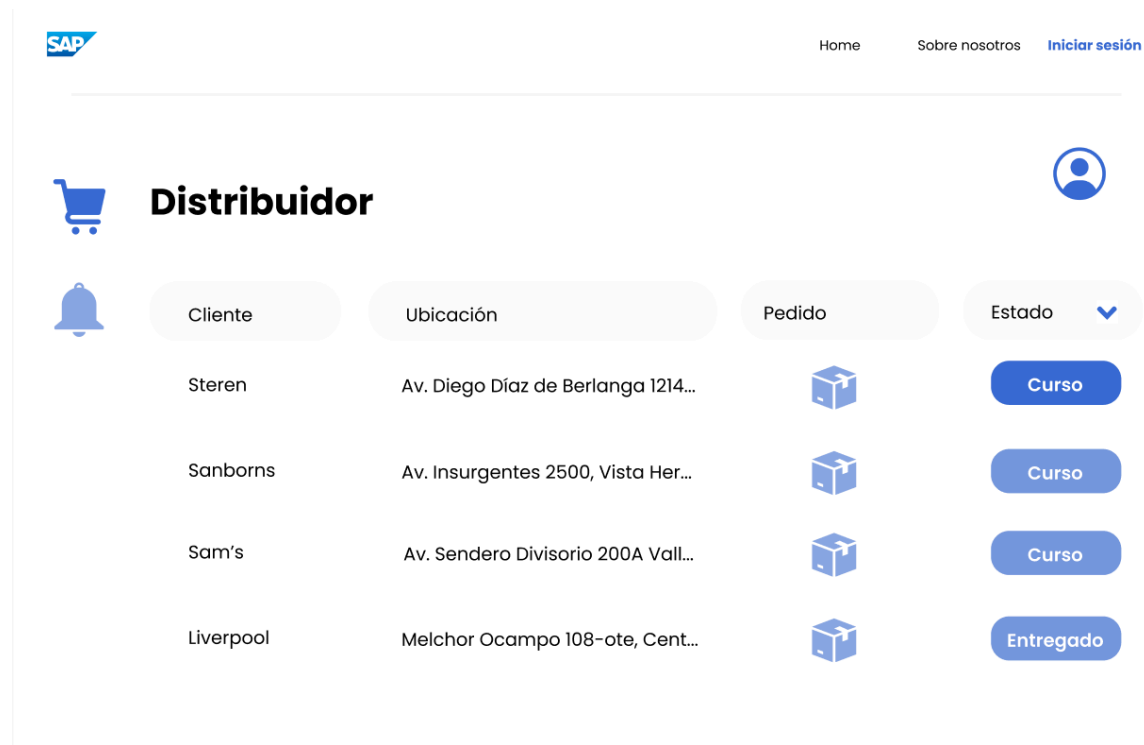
SAP

Home Sobre nosotros Iniciar sesión

Distribuidor

| Cliente | Ubicación | Pedido | Estado |
|---|---|---|---|
| Steren | Av. Diego Díaz de Berlanga 1214... | | Curso |
| Sanborns | Av. Insurgentes 2500, Vista Her... | | Curso |
| Sam's | Av. Sendero Divisorio 200A Vall... | | Curso |
| Liverpool | Melchor Ocampo 108-ote, Cent... | | Entregado |